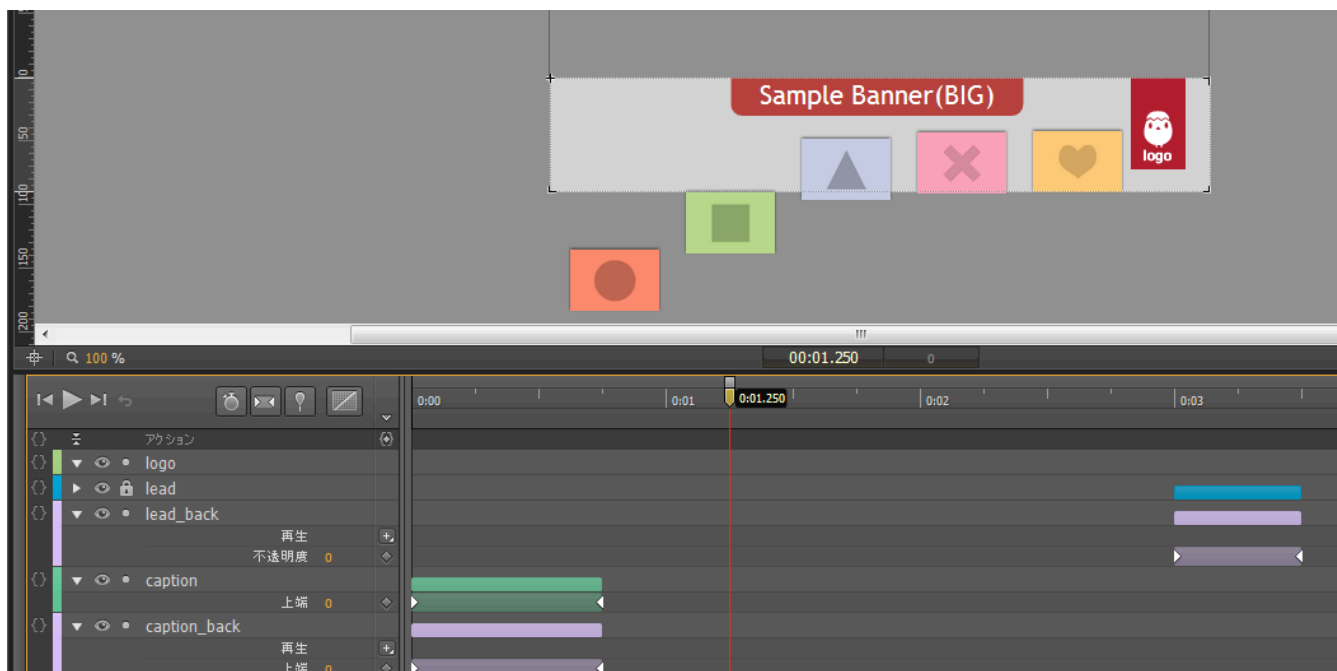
0
50
100
150
200

Sample Banner(BIG)

logo

III

100 %

00:01.250

0

0:00
0:01
0:01.250
0:02
0:03

{} アクション
{} logo
{} lead
{} lead_back
再生
不透明度 0
{} caption
上端 0
{} caption_back
再生
上端 0